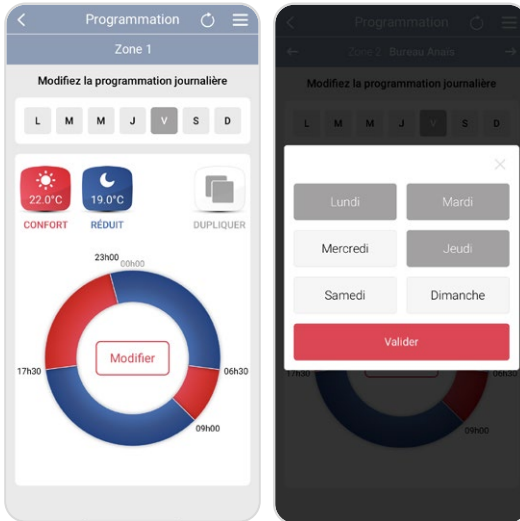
Programmation

Zone 1

Modifiez la programmation journalière

L M M J V S D

22.0°C
CONFORT

19.0°C
RÉDUIT

DUPLIQUER

23h00
00h00
17h30
Modifier
06h30
09h00

Programmation

Zone 2 : Bureau Anaïs

Modifiez la programmation journalière

L M M J V S D

Lundi
Mardi
Mercredi
Jeudi
Samedi
Dimanche
Valider

17h30
09h00